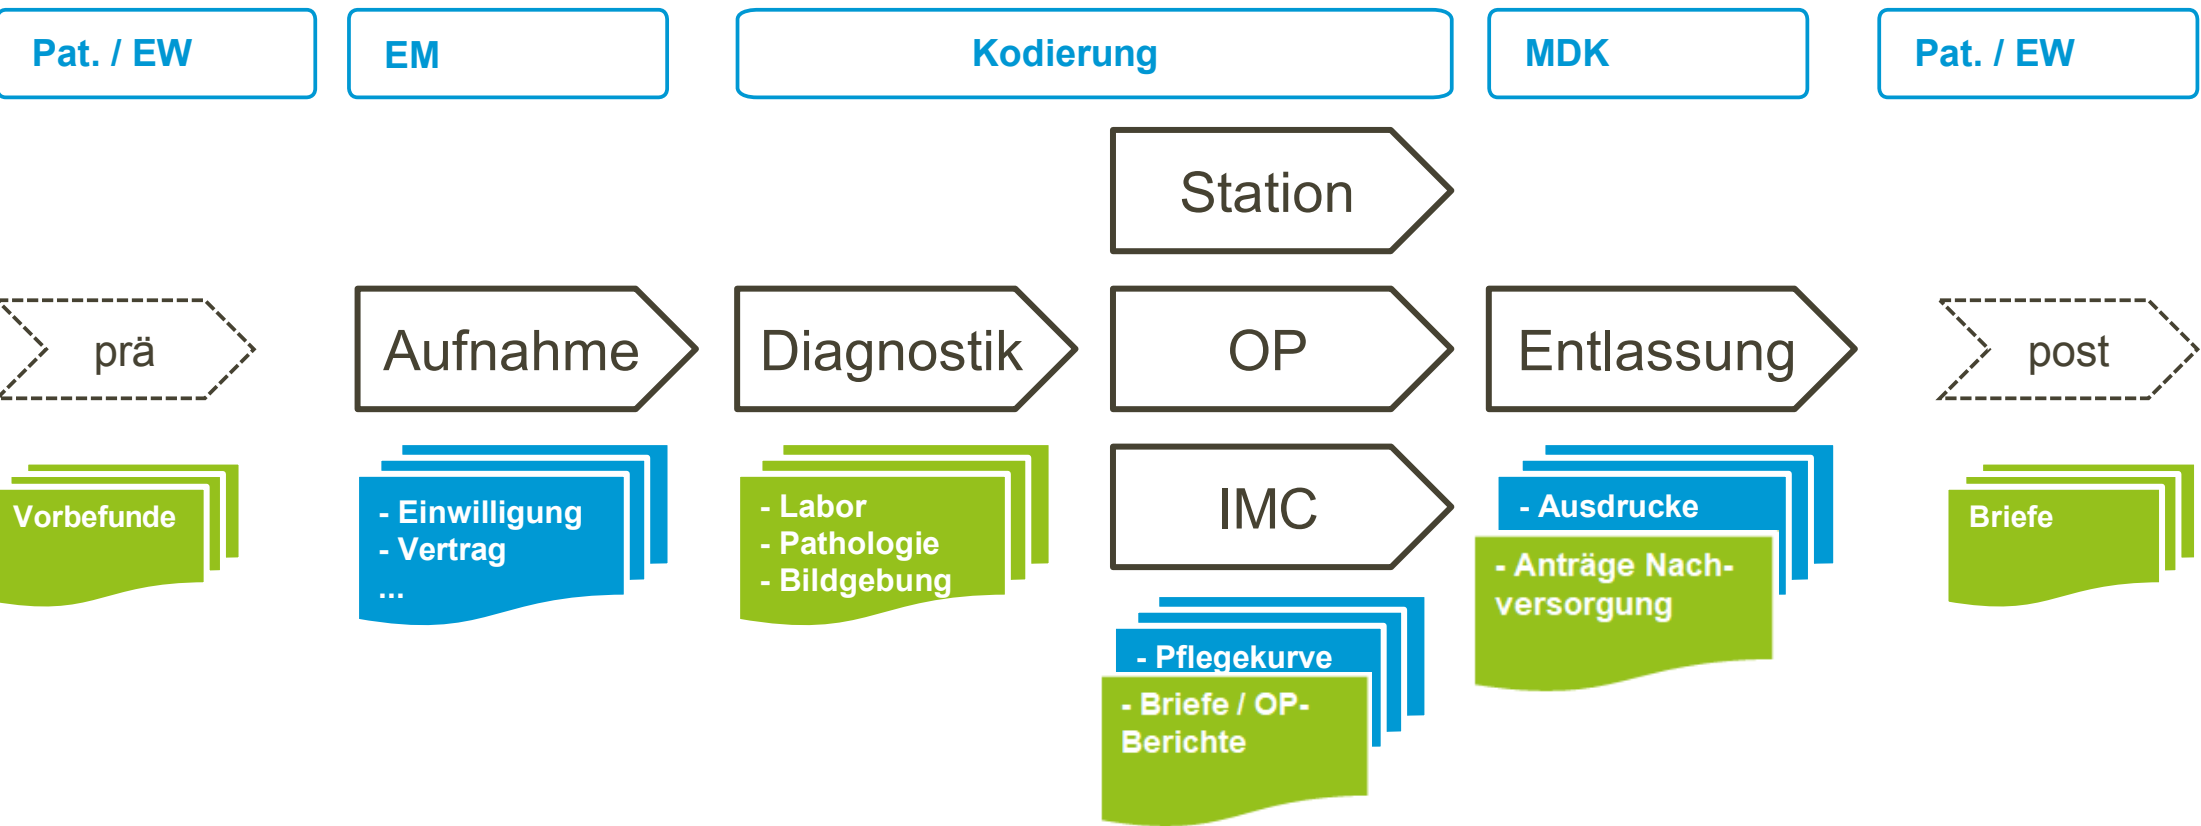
Pat. / EW

EM

Kodierung

MDK

Pat. / EW

Station

prä

Aufnahme

Diagnostik

OP

Entlassung

post

IMC

Vorbefunde

- Einwilligung
- Vertrag
...

- Labor
- Pathologie
- Bildgebung

- Ausdrucke

- Anträge Nachversorgung

Briefe

- Pflegekurve

- Briefe / OP-Berichte